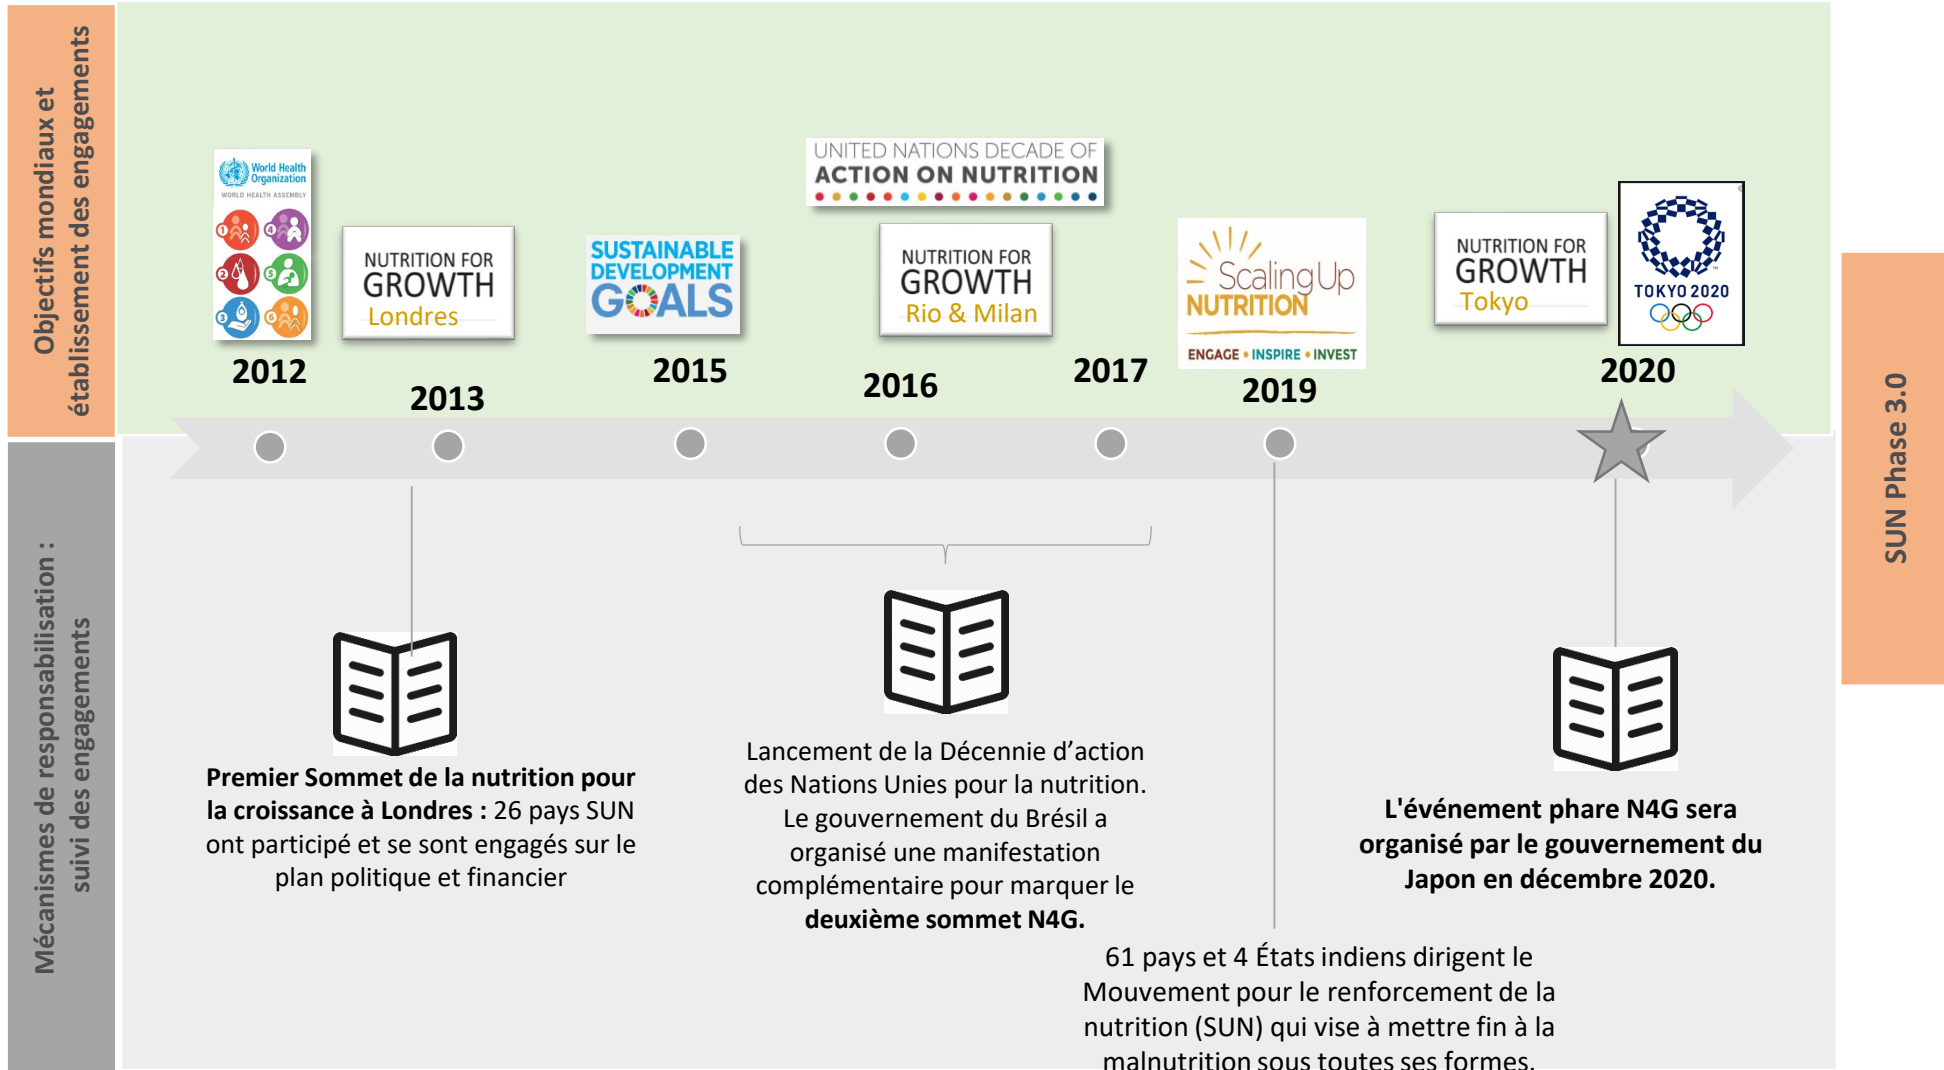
Objectifs mondiaux et établissement des engagements

Mécanismes de responsabilisation : suivi des engagements

SUN Phase 3.0

World Health Organization
WORLD HEALTH ASSEMBLY

2012

NUTRITION FOR GROWTH
Londres

2013

SUSTAINABLE DEVELOPMENT GOALS

2015

UNITED NATIONS DECADE OF ACTION ON NUTRITION

NUTRITION FOR GROWTH
Rio & Milan

2016

2017

Scaling Up NUTRITION
ENGAGE • INSPIRE • INVEST

2019

NUTRITION FOR GROWTH
Tokyo

TOKYO 2020

2020

**Premier Sommet de la nutrition pour la croissance à Londres :** 26 pays SUN ont participé et se sont engagés sur le plan politique et financier

Lancement de la Décennie d'action des Nations Unies pour la nutrition. Le gouvernement du Brésil a organisé une manifestation complémentaire pour marquer le **deuxième sommet N4G.**

61 pays et 4 États indiens dirigent le Mouvement pour le renforcement de la nutrition (SUN) qui vise à mettre fin à la malnutrition sous toutes ses formes.

**L'événement phare N4G sera organisé par le gouvernement du Japon en décembre 2020.**